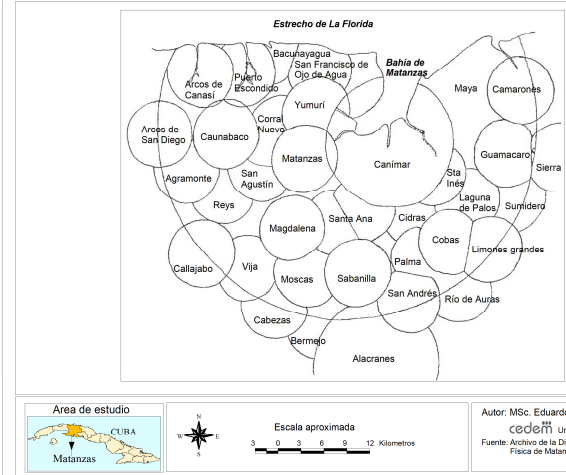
Estrecho de La Florida

Bacunayagua
San Francisco de Ojo de Agua
Bahía de Matanzas
Arcos de Canasí
Puerto Escondido
Maya
Camarones
Yumurí
Corral Nuevo
Arcos de San Diego
Caunabaco
Matanzas
Canímar
Guamacaro
Sierra
Sta Inés
Agramonte
San Agustín
Laguna de Palos
Sumidero
Reys
Santa Ana
Cidras
Magdalena
Cobas
Limones grandes
Callajabo
Vija
Palma
Moscas
Sabanilla
San Andrés
Río de Auras
Cabezas
Bermejo
Alacranes

Area de estudio
CUBA
Matanzas
N
S
E
W
Escala aproximada
3 0 3 6 9 12 Kilometros
Autor: MSc. Eduard
cedem Ur
Fuente: Archivo de la Di
Física de Matan